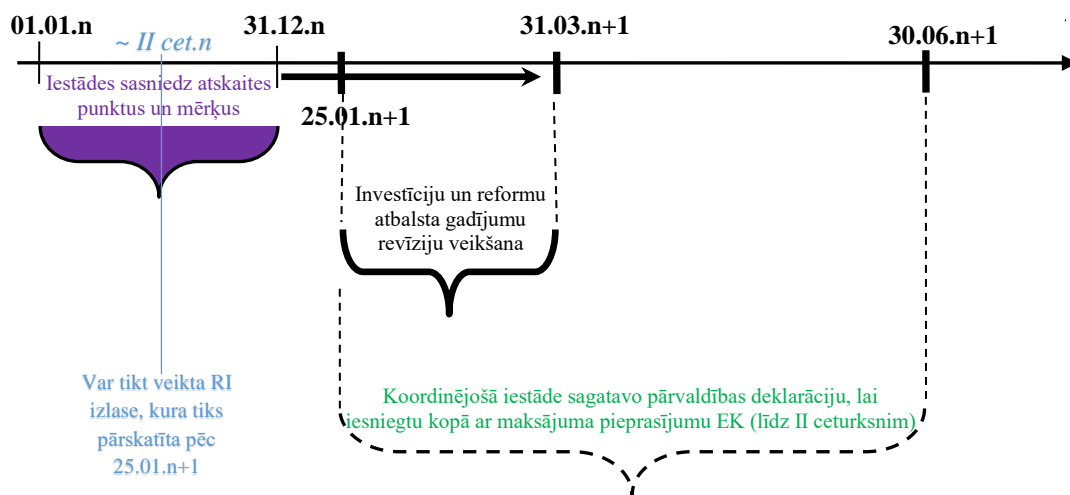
01.01.n

~ II cet.n

31.12.n

31.03.n+1

30.06.n+1

Iestādes sasniedz atskaites punktus un mērķus

25.01.n+1

Investīciju un reformu atbalsta gadījumu revīziju veikšana

Var tikt veikta RI izlase, kura tiks pārskatīta pēc 25.01.n+1

Koordinējošā iestāde sagatavo pārvaldības deklarāciju, lai iesniegtu kopā ar maksājuma pieprasījumu EK (līdz II ceturksnim)